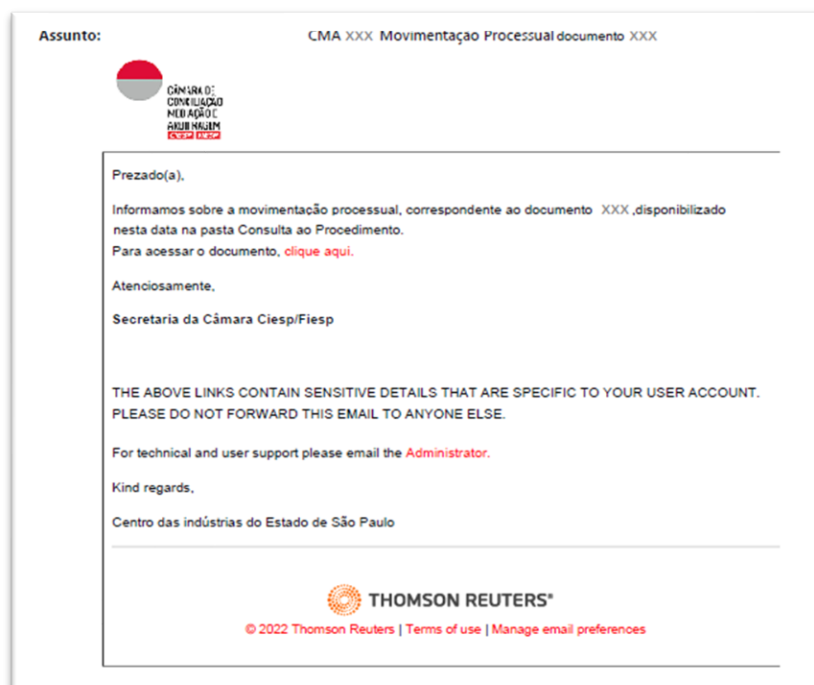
Assunto: CMA XXX Movimentaçao Processual documento XXX

CÂMARA DE CONCILIAÇÃO MEDIAÇÃO E ARBITRAGEM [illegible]

Prezado(a),

Informamos sobre a movimentação processual, correspondente ao documento XXX ,disponibilizado nesta data na pasta Consulta ao Procedimento.
Para acessar o documento, clique aqui.

Atenciosamente,

Secretaria da Câmara Ciesp/Fiesp

THE ABOVE LINKS CONTAIN SENSITIVE DETAILS THAT ARE SPECIFIC TO YOUR USER ACCOUNT. PLEASE DO NOT FORWARD THIS EMAIL TO ANYONE ELSE.

For technical and user support please email the Administrator.

Kind regards,

Centro das indústrias do Estado de São Paulo

THOMSON REUTERS®

© 2022 Thomson Reuters | Terms of use | Manage email preferences